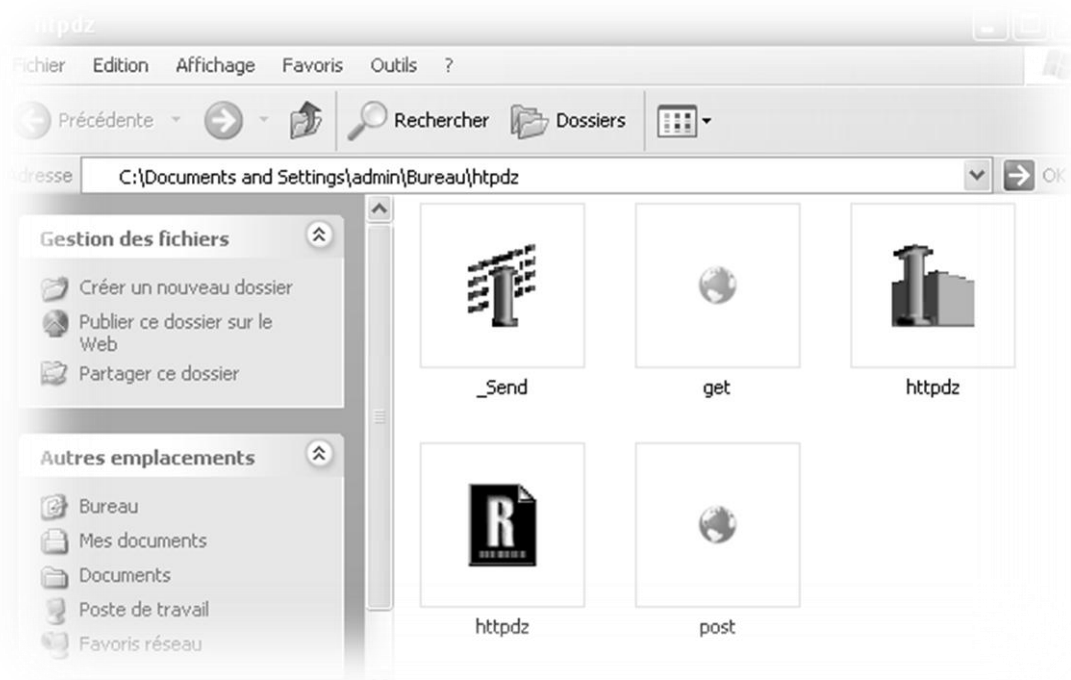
htpdz

Fichier Edition Affichage Favoris Outils ?

Précédente Rechercher Dossiers

Adresse C:\Documents and Settings\admin\Bureau\htpdz OK

Gestion des fichiers

Créer un nouveau dossier

Publier ce dossier sur le Web

Partager ce dossier

Autres emplacements

Bureau

Mes documents

Documents

Poste de travail

Favoris réseau

_Send

get

httpdz

httpdz

post